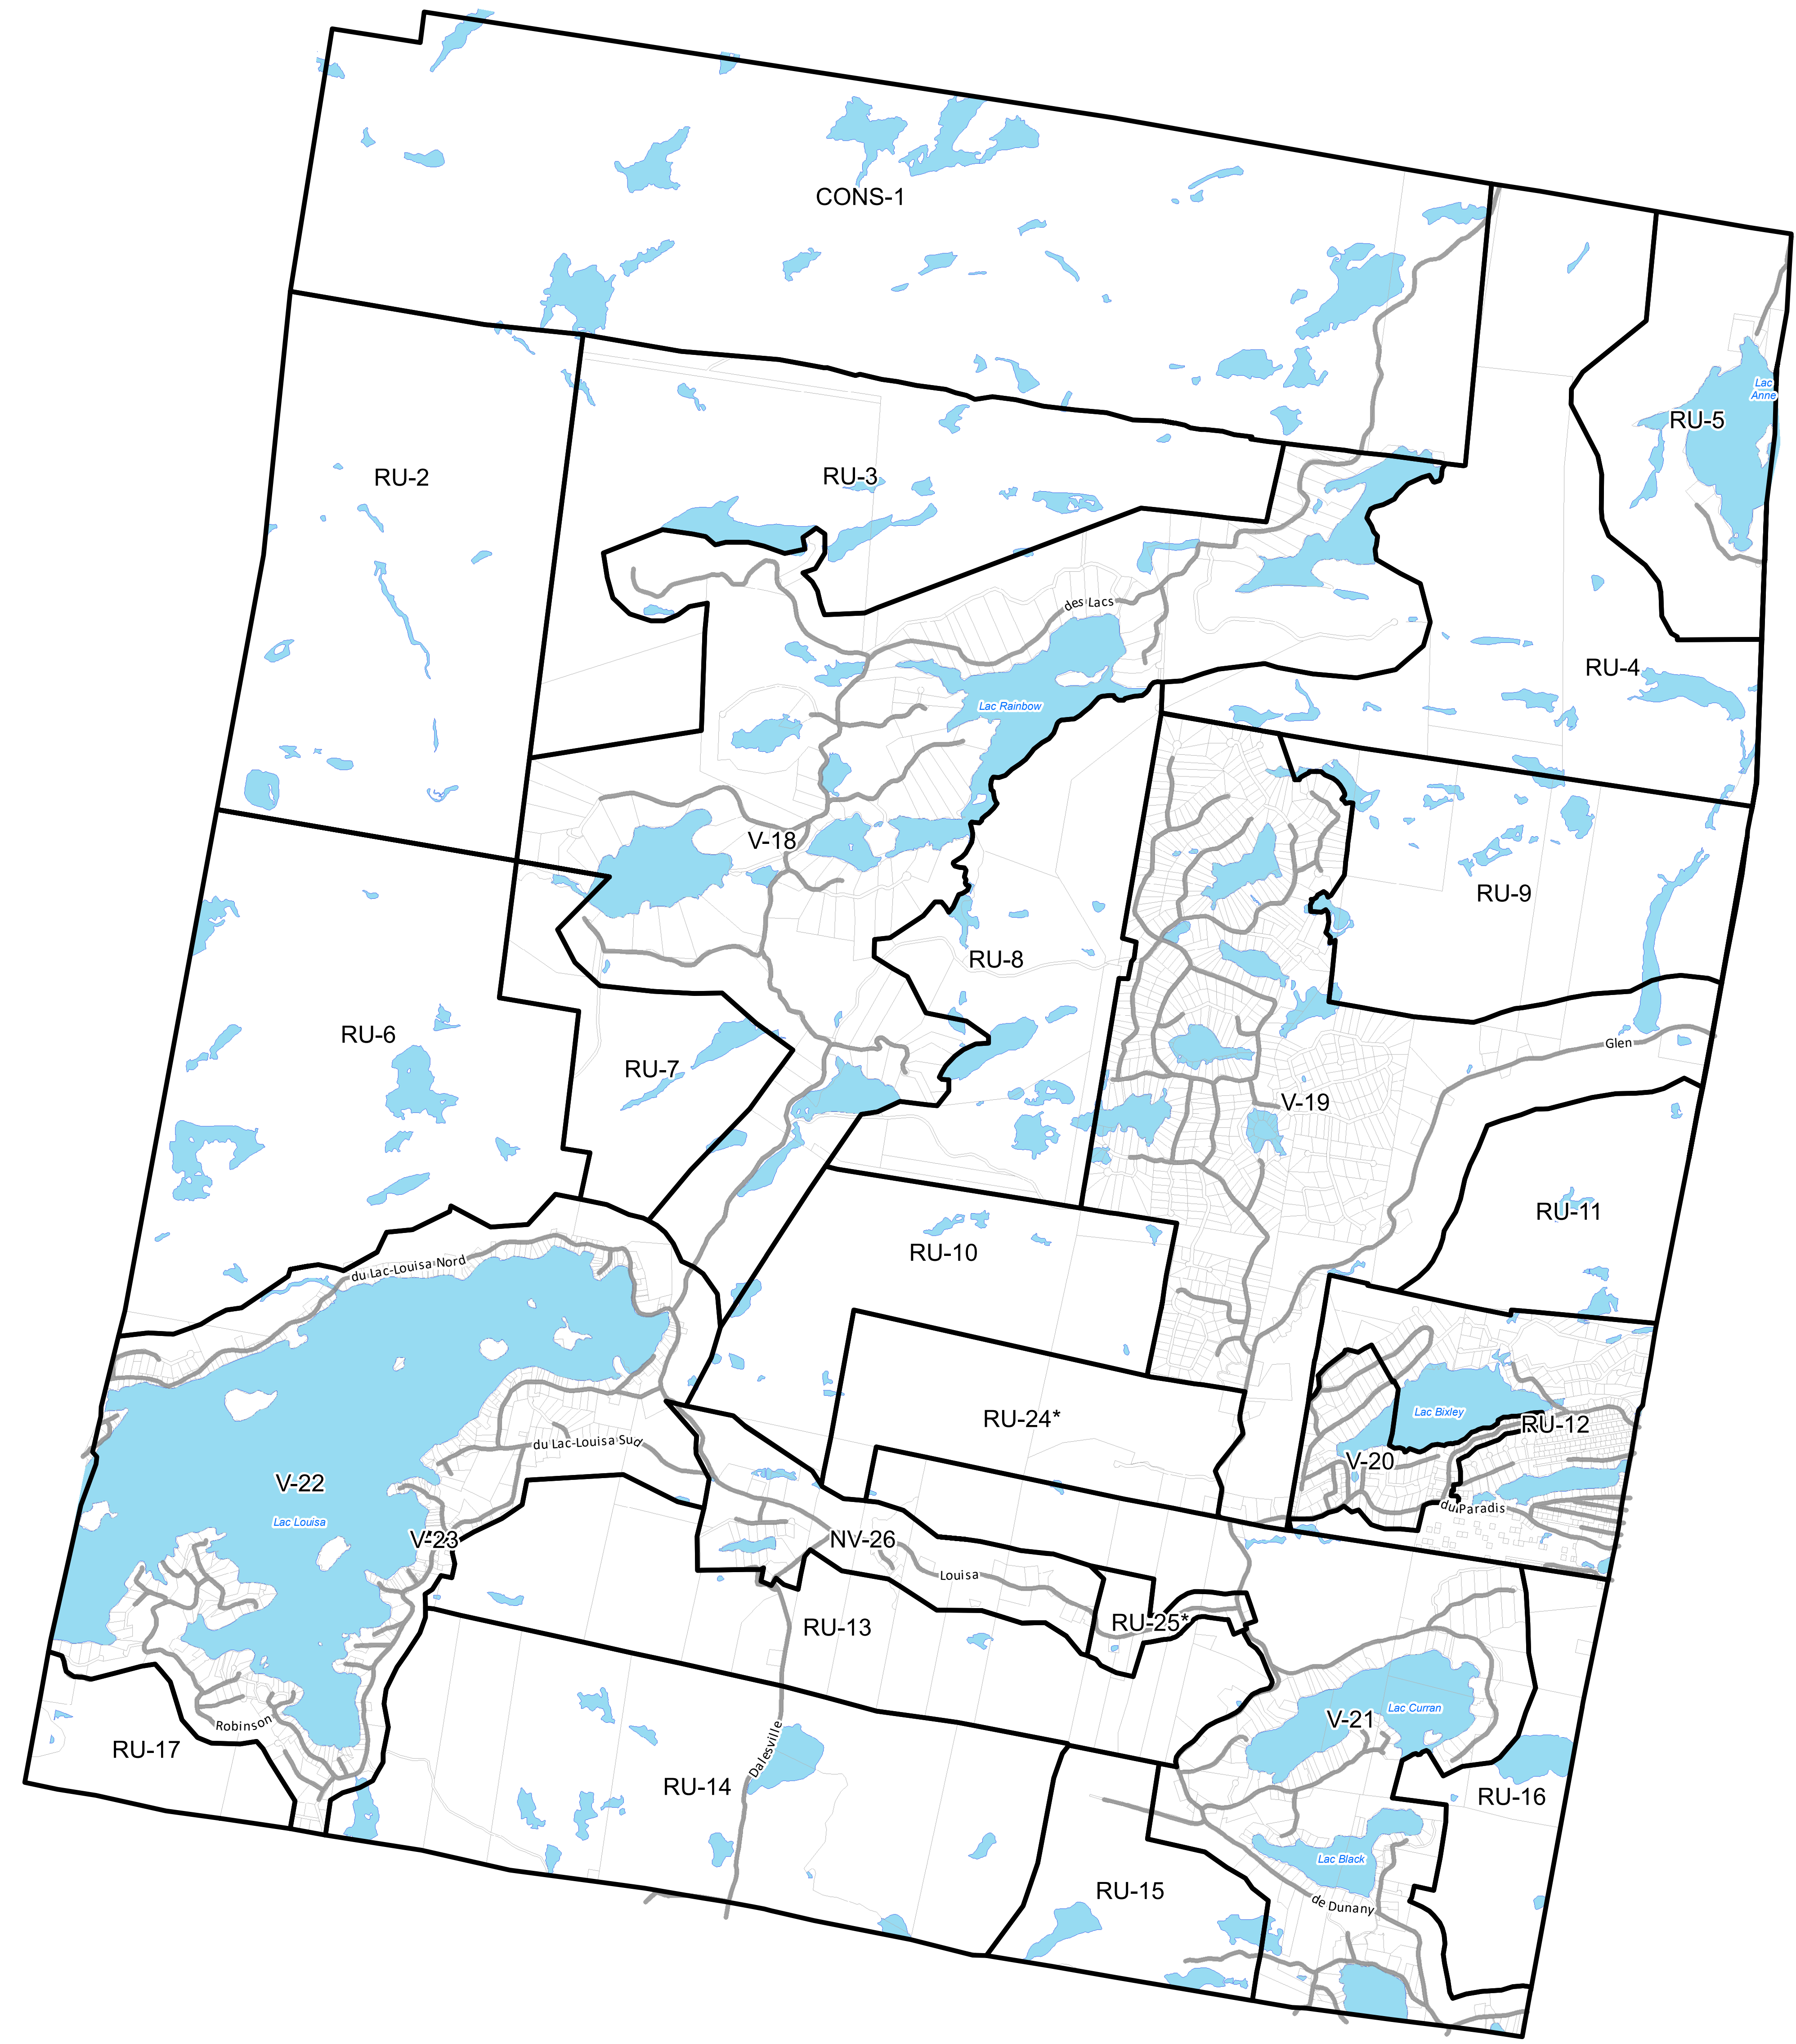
CONS-1

RU-2

RU-3

RU-5

Lac Anne

des Lacs

RU-4

Lac Rainbow

V-18

RU-9

RU-8

RU-6

RU-7

Glen

V-19

RU-11

RU-10

du Lac-Louisa Nord

RU-24*

Lac Bixley

RU-12

V-20

du Lac-Louisa Sud

V-22

Lac Louisa

V-23

NV-26

du Paradis

Louisa

RU-13

RU-25*

Lac Curran

V-21

Robinson

RU-17

Dalesville

RU-14

RU-16

Lac Black

de Dunany

RU-15